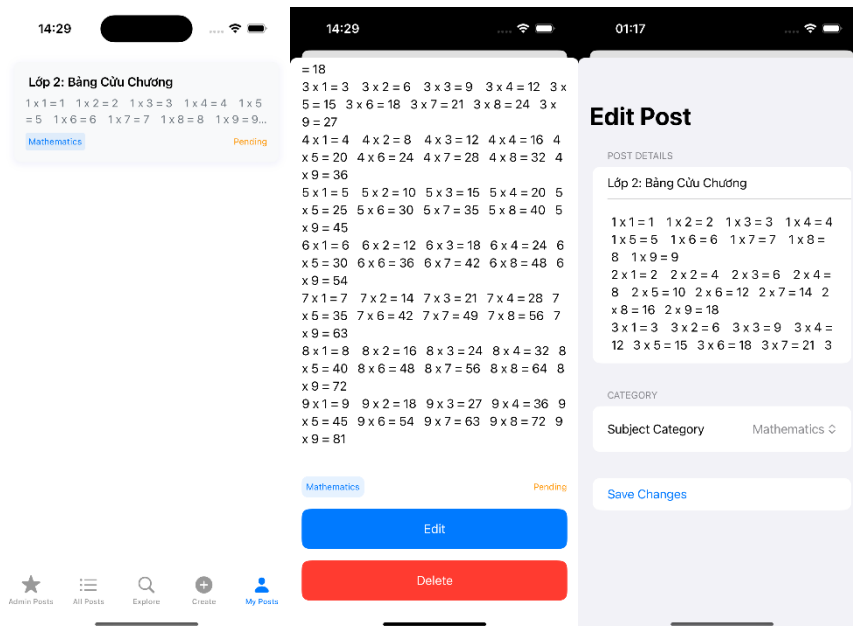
14:29

Lớp 2: Bảng Cửu Chương

1 x 1 = 1   1 x 2 = 2   1 x 3 = 3   1 x 4 = 4   1 x 5 = 5   1 x 6 = 6   1 x 7 = 7   1 x 8 = 8   1 x 9 = 9...

Mathematics

Pending

Admin Posts   All Posts   Explore   Create   My Posts

14:29

= 18
3 x 1 = 3   3 x 2 = 6   3 x 3 = 9   3 x 4 = 12   3 x 5 = 15   3 x 6 = 18   3 x 7 = 21   3 x 8 = 24   3 x 9 = 27
4 x 1 = 4   4 x 2 = 8   4 x 3 = 12   4 x 4 = 16   4 x 5 = 20   4 x 6 = 24   4 x 7 = 28   4 x 8 = 32   4 x 9 = 36
5 x 1 = 5   5 x 2 = 10   5 x 3 = 15   5 x 4 = 20   5 x 5 = 25   5 x 6 = 30   5 x 7 = 35   5 x 8 = 40   5 x 9 = 45
6 x 1 = 6   6 x 2 = 12   6 x 3 = 18   6 x 4 = 24   6 x 5 = 30   6 x 6 = 36   6 x 7 = 42   6 x 8 = 48   6 x 9 = 54
7 x 1 = 7   7 x 2 = 14   7 x 3 = 21   7 x 4 = 28   7 x 5 = 35   7 x 6 = 42   7 x 7 = 49   7 x 8 = 56   7 x 9 = 63
8 x 1 = 8   8 x 2 = 16   8 x 3 = 24   8 x 4 = 32   8 x 5 = 40   8 x 6 = 48   8 x 7 = 56   8 x 8 = 64   8 x 9 = 72
9 x 1 = 9   9 x 2 = 18   9 x 3 = 27   9 x 4 = 36   9 x 5 = 45   9 x 6 = 54   9 x 7 = 63   9 x 8 = 72   9 x 9 = 81

Mathematics

Pending

Edit

Delete

01:17

Edit Post

POST DETAILS

Lớp 2: Bảng Cửu Chương

1 x 1 = 1   1 x 2 = 2   1 x 3 = 3   1 x 4 = 4   1 x 5 = 5   1 x 6 = 6   1 x 7 = 7   1 x 8 = 8   1 x 9 = 9
2 x 1 = 2   2 x 2 = 4   2 x 3 = 6   2 x 4 = 8   2 x 5 = 10   2 x 6 = 12   2 x 7 = 14   2 x 8 = 16   2 x 9 = 18
3 x 1 = 3   3 x 2 = 6   3 x 3 = 9   3 x 4 = 12   3 x 5 = 15   3 x 6 = 18   3 x 7 = 21   3

CATEGORY

Subject Category   Mathematics

Save Changes